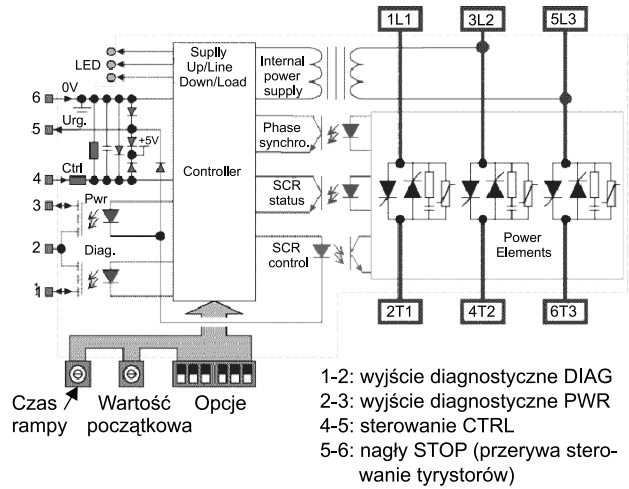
1L1
3L2
5L3
LED
Supply
Up/Line
Down/Load
Internal power supply
6
0V
5
Urg.
+5V
Phase synchro.
4
Ctrl
Controller
SCR status
3
Pwr
2
Diag.
SCR control
Power Elements
1
2T1
4T2
6T3
Czas rampy
Wartość początkowa
Opcje

1-2: wyjście diagnostyczne DIAG
2-3: wyjście diagnostyczne PWR
4-5: sterowanie CTRL
5-6: nagły STOP (przerywa sterowanie tyrystorów)